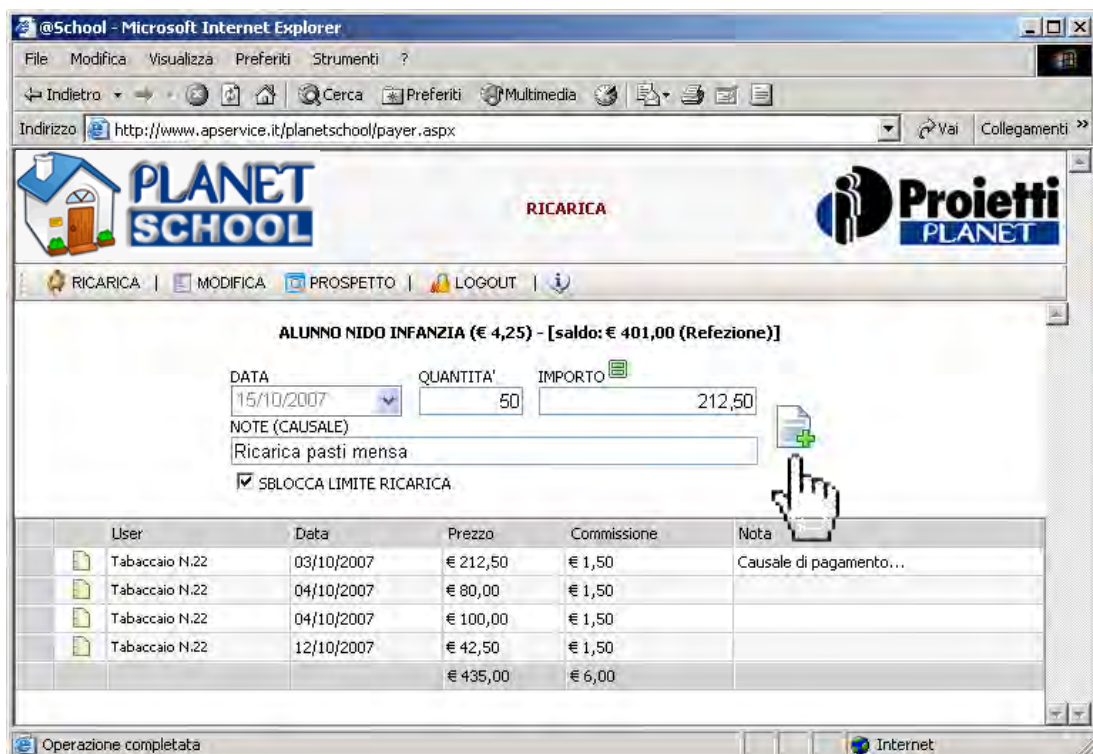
@School - Microsoft Internet Explorer

File Modifica Visualizza Preferiti Strumenti ?

Indietro Cerca Preferiti Multimedia

Indirizzo http://www.apservice.it/planetschool/payer.aspx Vai Collegamenti »

PLANET SCHOOL

RICARICA

Proietti PLANET

RICARICA | MODIFICA | PROSPETTO | LOGOUT |

ALUNNO NIDO INFANZIA (€ 4,25) - [saldo: € 401,00 (Refezione)]

DATA 15/10/2007

QUANTITA' 50

IMPORTO 212,50

NOTE (CAUSALE)

Ricarica pasti mensa

SBLOCCA LIMITE RICARICA

| | User | Data | Prezzo | Commissione | Nota |
|---|---|---|---|---|---|
| | Tabaccaio N.22 | 03/10/2007 | € 212,50 | € 1,50 | Causale di pagamento... |
| | Tabaccaio N.22 | 04/10/2007 | € 80,00 | € 1,50 | |
| | Tabaccaio N.22 | 04/10/2007 | € 100,00 | € 1,50 | |
| | Tabaccaio N.22 | 12/10/2007 | € 42,50 | € 1,50 | |
| | | | € 435,00 | € 6,00 | |

Operazione completata

Internet